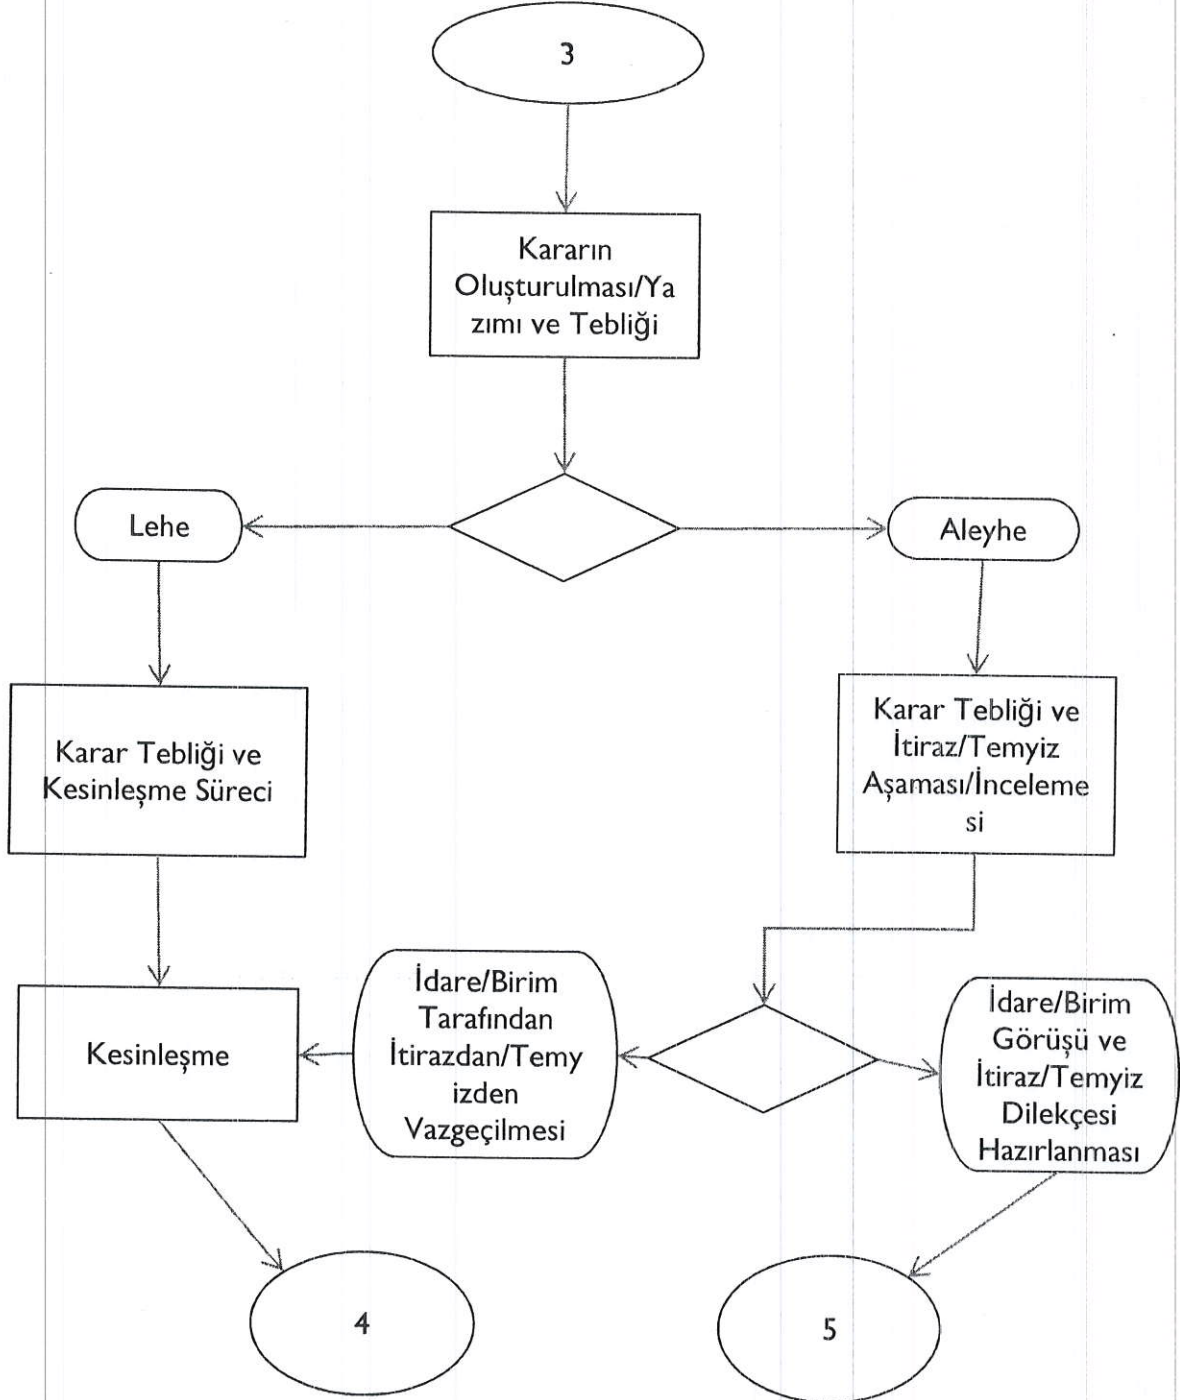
3

Kararın Oluşturulması/Yazımı ve Tebliği

Lehe

Aleyhe

Karar Tebliği ve Kesinleşme Süreci

Karar Tebliği ve İtiraz/Temyiz Aşaması/İncelemesi

Kesinleşme

İdare/Birim Tarafından İtirazdan/Temyizden Vazgeçilmesi

İdare/Birim Görüşü ve İtiraz/Temyiz Dilekçesi Hazırlanması

4

5